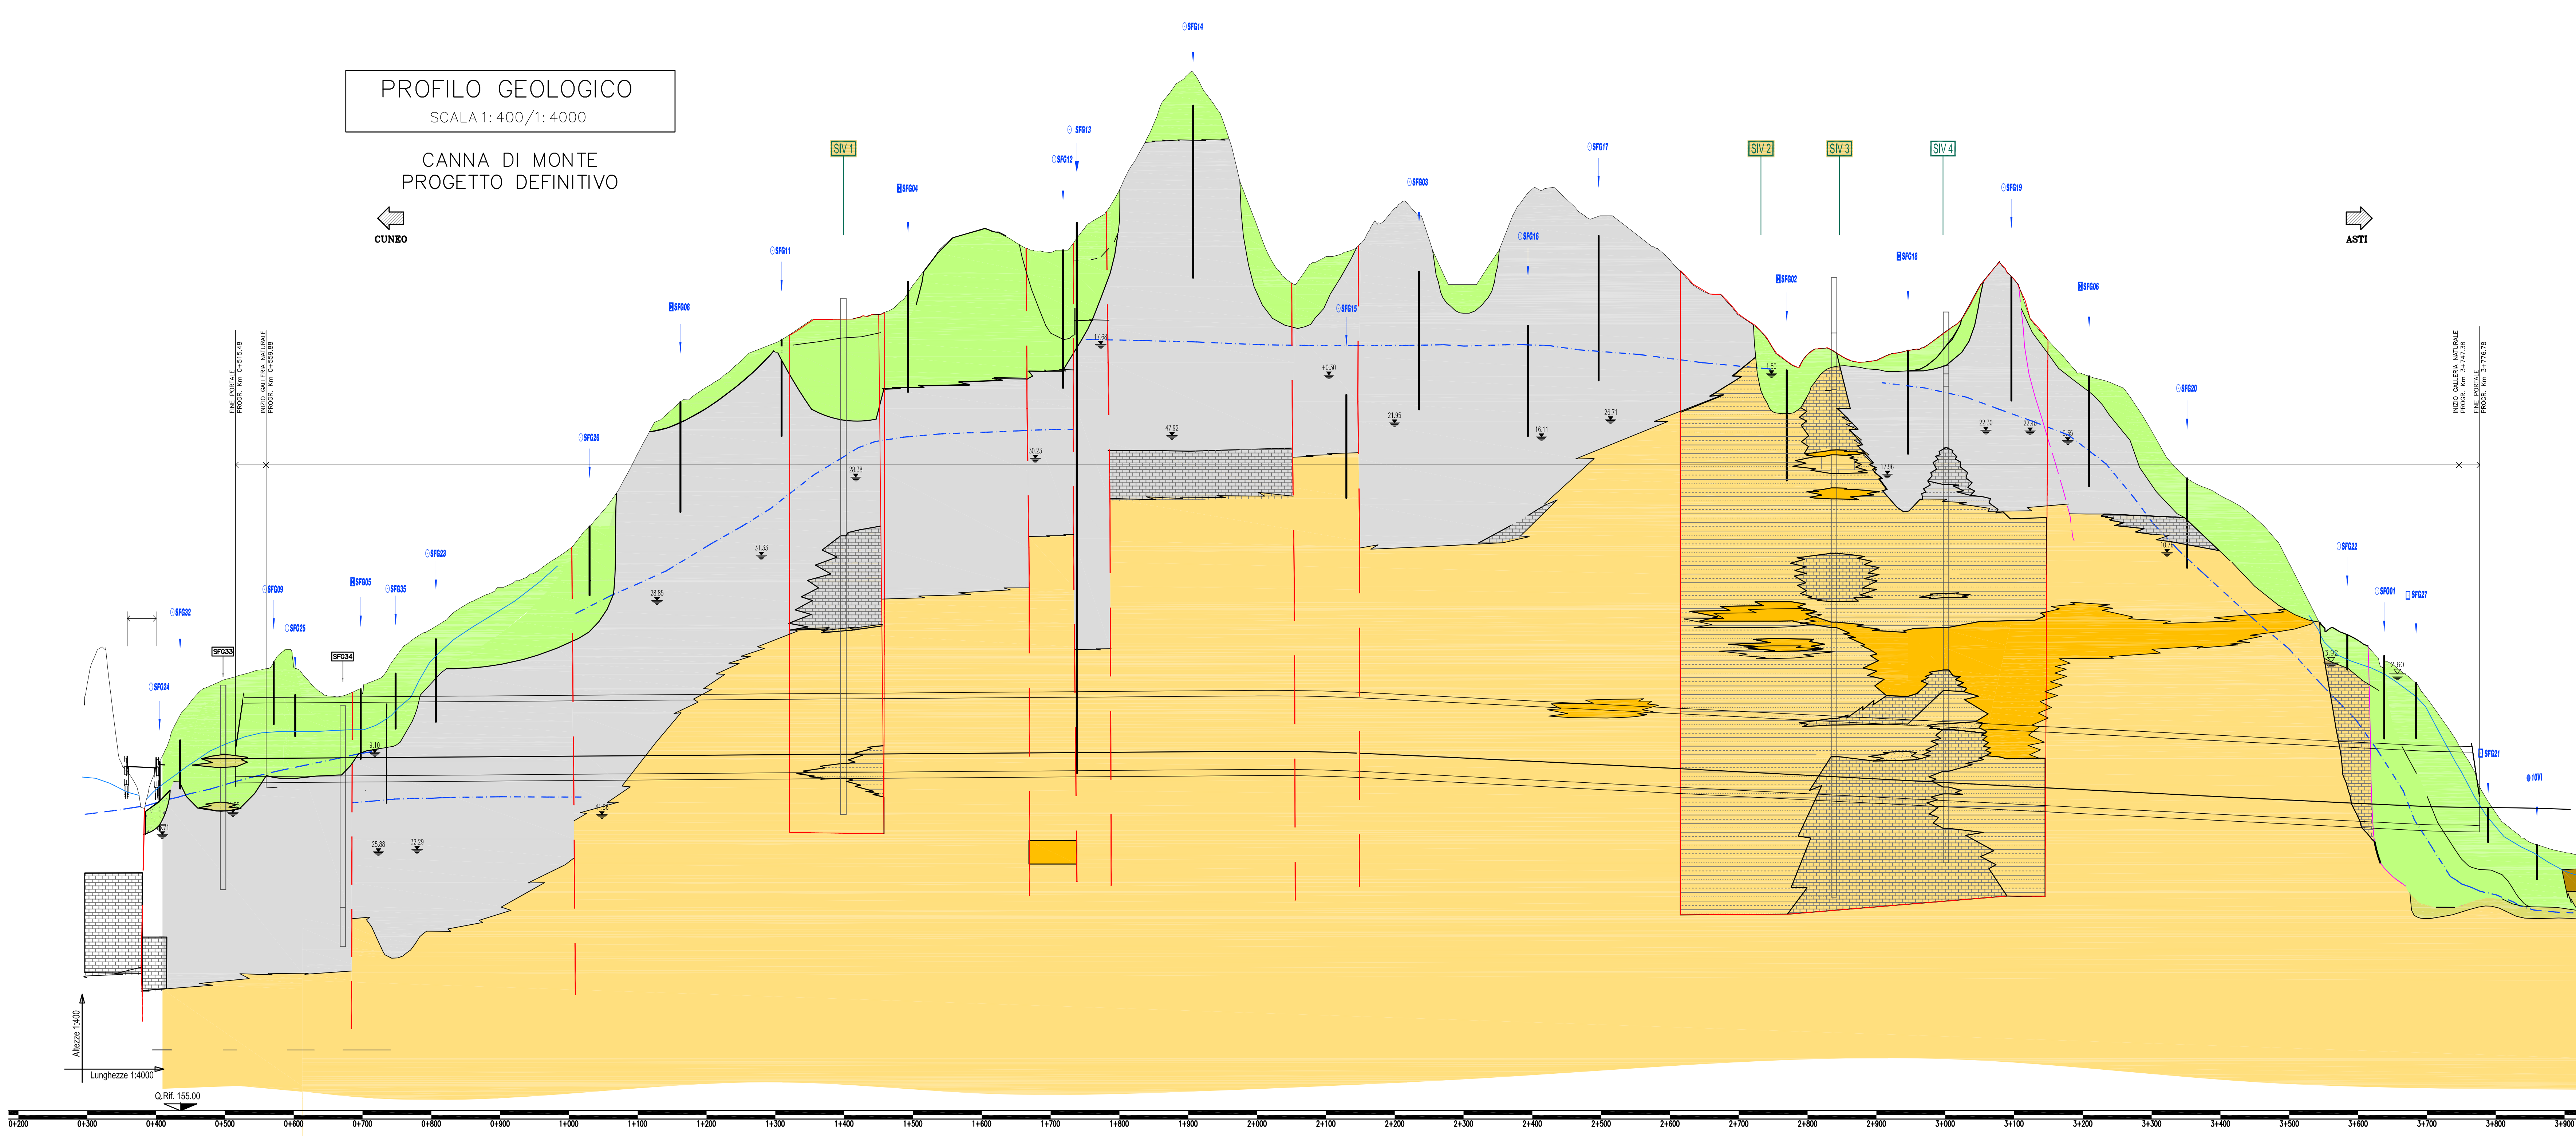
PROFILO GEOLOGICO
SCALA 1: 400/1: 4000

CANNA DI MONTE
PROGETTO DEFINITIVO

CUNEO

ASTI

SFG14
SFG13
SFG12
SIV 1
SIV 2
SIV 3
SIV 4
SFG17
SFG04
SFG03
SFG19
SFG16
SFG11
SFG18
SFG02
SFG06
SFG15
SFG08
SFG20
SFG26
SFG23
SFG22
SFG05
SFG35
SFG09
SFG01
SFG27
SFG32
SFG25
SFG33
SFG34
SFG24
SFG21
10V1

FINE PORTALE PROGR. Km 0+515.48
INIZIO GALLERIA NATURALE PROGR. Km 0+559.88
INIZIO GALLERIA NATURALE PROGR. Km 3+747.38
FINE PORTALE PROGR. Km 3+776.78

12.68
+0.30
47.92
21.95
16.11
26.71
30.23
28.38
31.33
28.85
1.50
17.86
22.30
22.40
0.35
10.0
3.92
2.60
9.10
25.88
32.29
41.78

Altezze 1:400
Lunghezze 1:4000
Q.Rif. 155.00

0+200
0+300
0+400
0+500
0+600
0+700
0+800
0+900
1+000
1+100
1+200
1+300
1+400
1+500
1+600
1+700
1+800
1+900
2+000
2+100
2+200
2+300
2+400
2+500
2+600
2+700
2+800
2+900
3+000
3+100
3+200
3+300
3+400
3+500
3+600
3+700
3+800
3+900